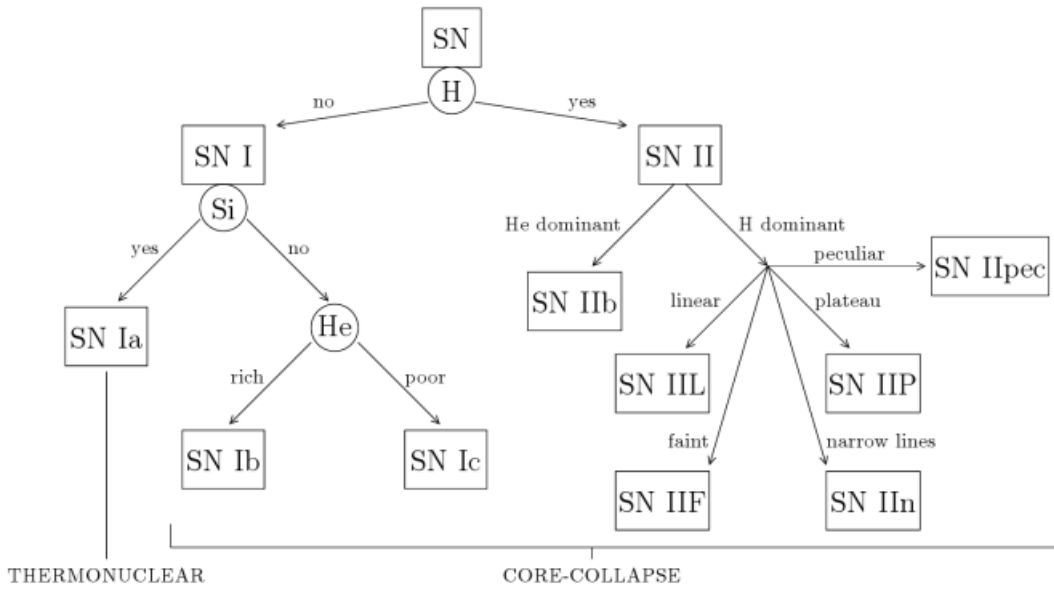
SN

H

no

yes

SN I

SN II

Si

yes

no

He dominant

H dominant

peculiar

SN IIpec

SN IIb

linear

plateau

SN Ia

He

rich

poor

SN IIL

SN IIP

SN Ib

SN Ic

faint

narrow lines

SN IIF

SN IIn

THERMONUCLEAR

CORE-COLLAPSE